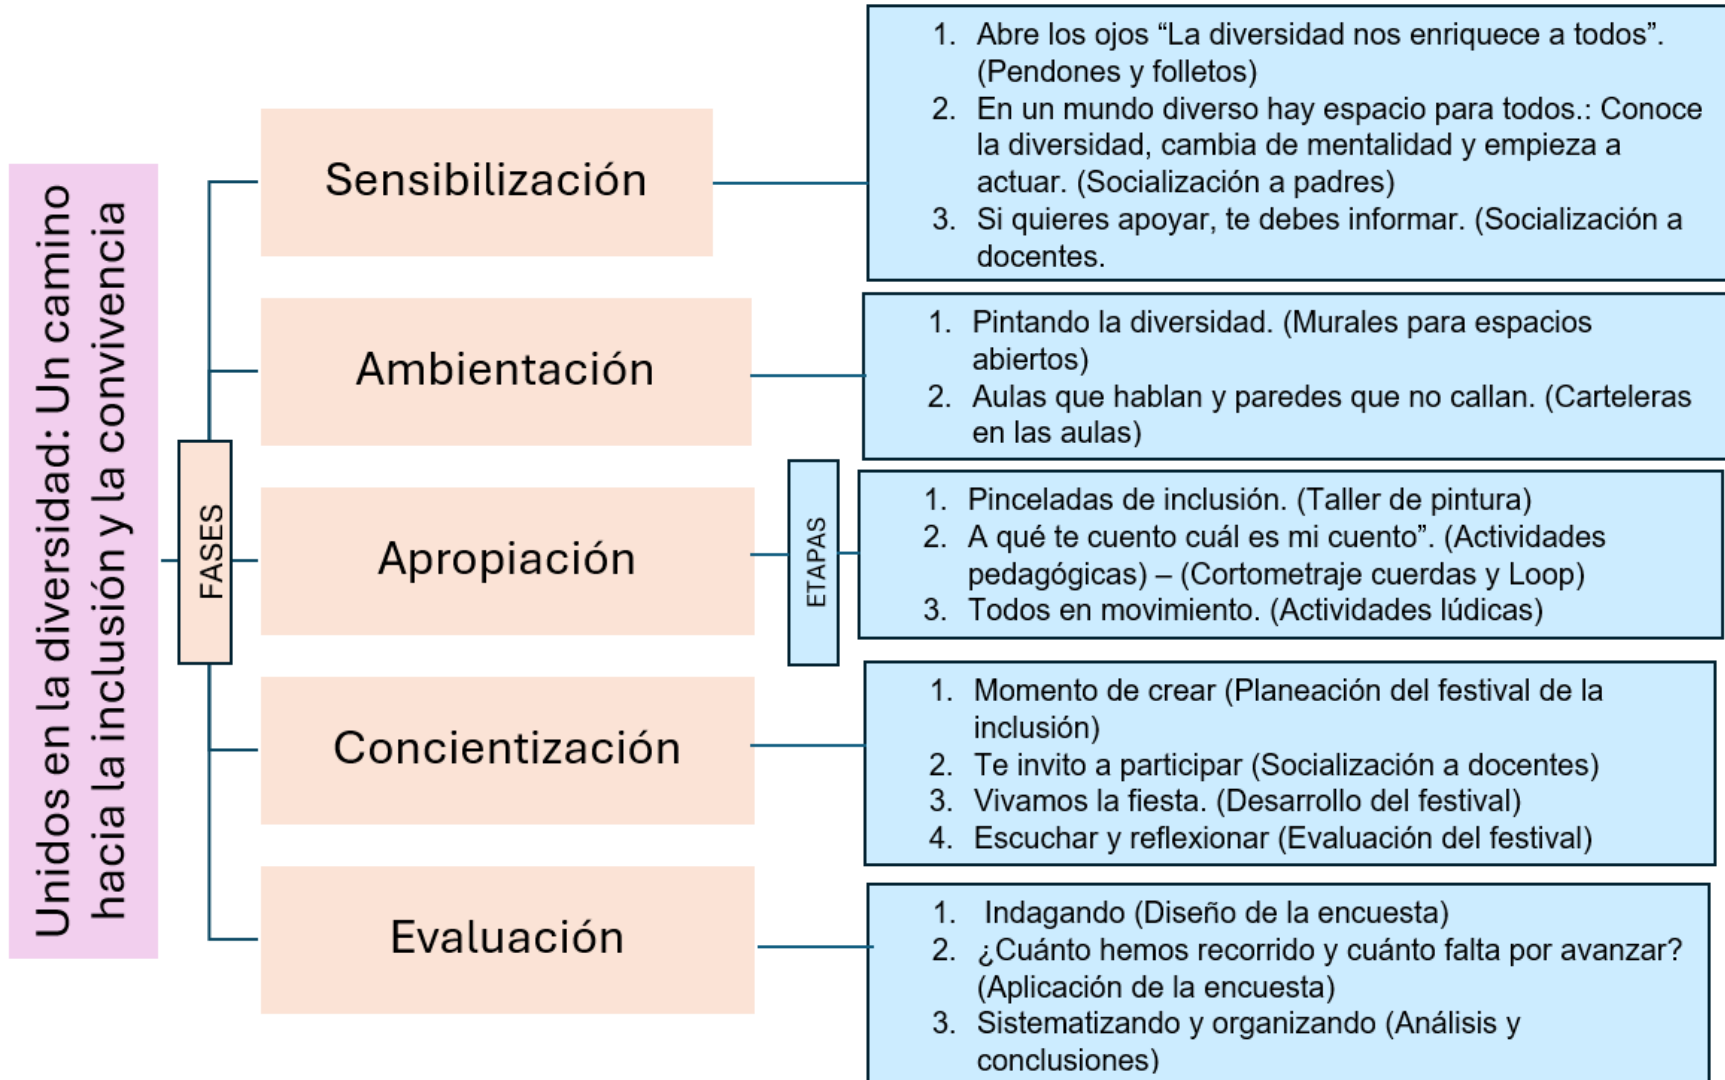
Unidos en la diversidad: Un camino hacia la inclusión y la convivencia

FASES

Sensibilización

1. Abre los ojos "La diversidad nos enriquece a todos". (Pendones y folletos)
2. En un mundo diverso hay espacio para todos.: Conoce la diversidad, cambia de mentalidad y empieza a actuar. (Socialización a padres)
3. Si quieres apoyar, te debes informar. (Socialización a docentes.

Ambientación

1. Pintando la diversidad. (Murales para espacios abiertos)
2. Aulas que hablan y paredes que no callan. (Carteleras en las aulas)

Apropiación

ETAPAS

1. Pinceladas de inclusión. (Taller de pintura)
2. A qué te cuento cuál es mi cuento". (Actividades pedagógicas) – (Cortometraje cuerdas y Loop)
3. Todos en movimiento. (Actividades lúdicas)

Concientización

1. Momento de crear (Planeación del festival de la inclusión)
2. Te invito a participar (Socialización a docentes)
3. Vivamos la fiesta. (Desarrollo del festival)
4. Escuchar y reflexionar (Evaluación del festival)

Evaluación

1. Indagando (Diseño de la encuesta)
2. ¿Cuánto hemos recorrido y cuánto falta por avanzar? (Aplicación de la encuesta)
3. Sistematizando y organizando (Análisis y conclusiones)